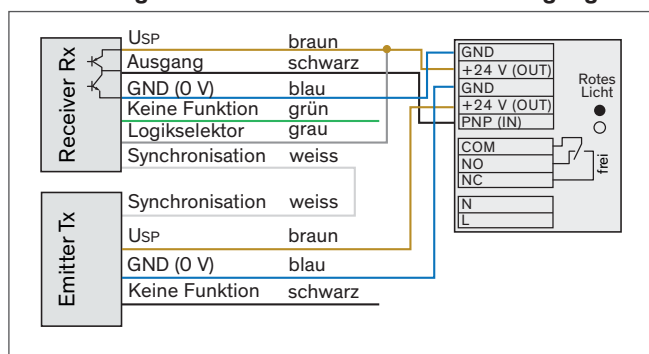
Receiver Rx

USP braun
Ausgang schwarz
GND (0 V) blau
Keine Funktion grün
Logikselektor grau
Synchronisation weiss

Emitter Tx

Synchronisation weiss
USP braun
GND (0 V) blau
Keine Funktion schwarz

GND
+24 V (OUT)
GND
+24 V (OUT)
PNP (IN)

Rotes Licht

COM
NO
NC

frei

N
L